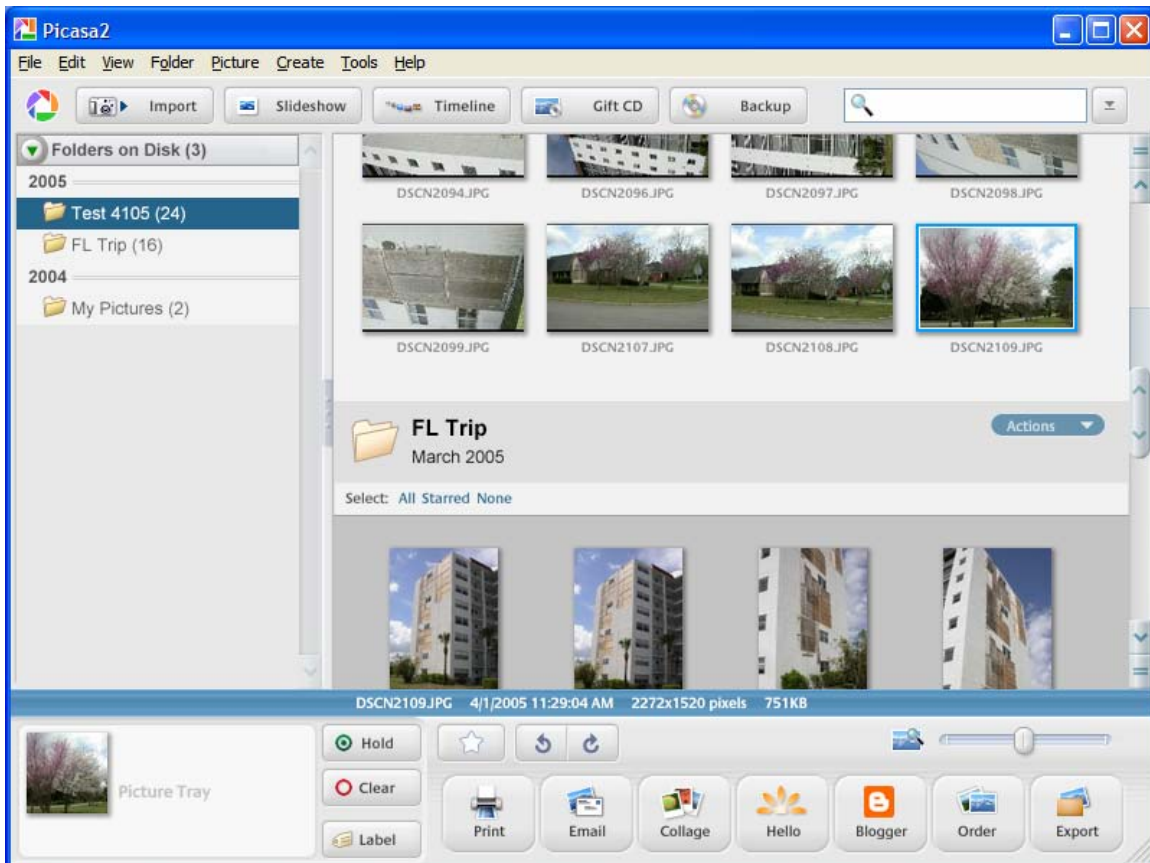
Picasa2

File Edit View Folder Picture Create Tools Help

Import Slideshow Timeline Gift CD Backup

Folders on Disk (3)

2005

Test 4105 (24)

FL Trip (16)

2004

My Pictures (2)

DSCN2094.JPG DSCN2096.JPG DSCN2097.JPG DSCN2098.JPG

DSCN2099.JPG DSCN2107.JPG DSCN2108.JPG DSCN2109.JPG

FL Trip

March 2005

Actions

Select: All Starred None

DSCN2109.JPG 4/1/2005 11:29:04 AM 2272x1520 pixels 751KB

Picture Tray

Hold

Clear

Label

Print Email Collage Hello Blogger Order Export